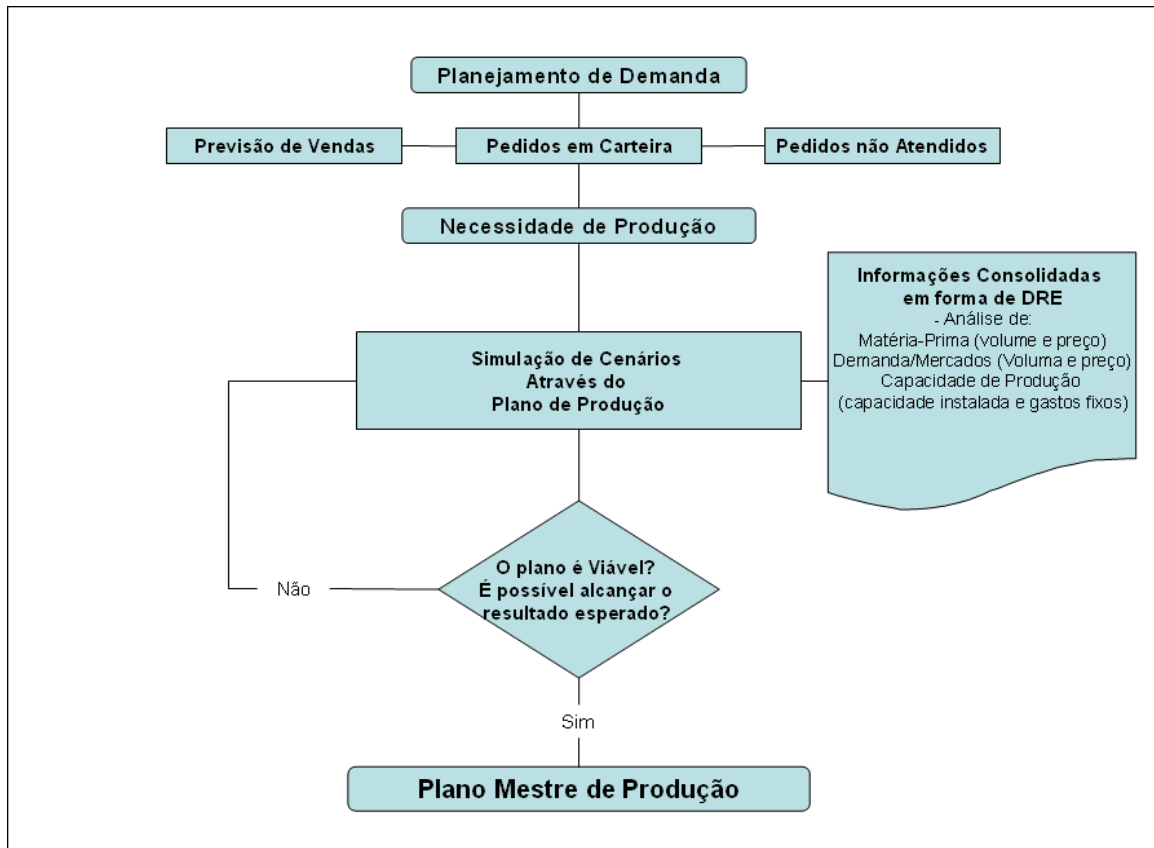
Planejamento de Demanda

Previsão de Vendas

Pedidos em Carteira

Pedidos não Atendidos

Necessidade de Produção

Informações Consolidadas em forma de DRE
- Análise de:
Matéria-Prima (volume e preço)
Demanda/Mercados (Voluma e preço)
Capacidade de Produção
(capacidade instalada e gastos fixos)

Simulação de Cenários Através do Plano de Produção

O plano é Viável? É possível alcançar o resultado esperado?

Não

Sim

Plano Mestre de Produção